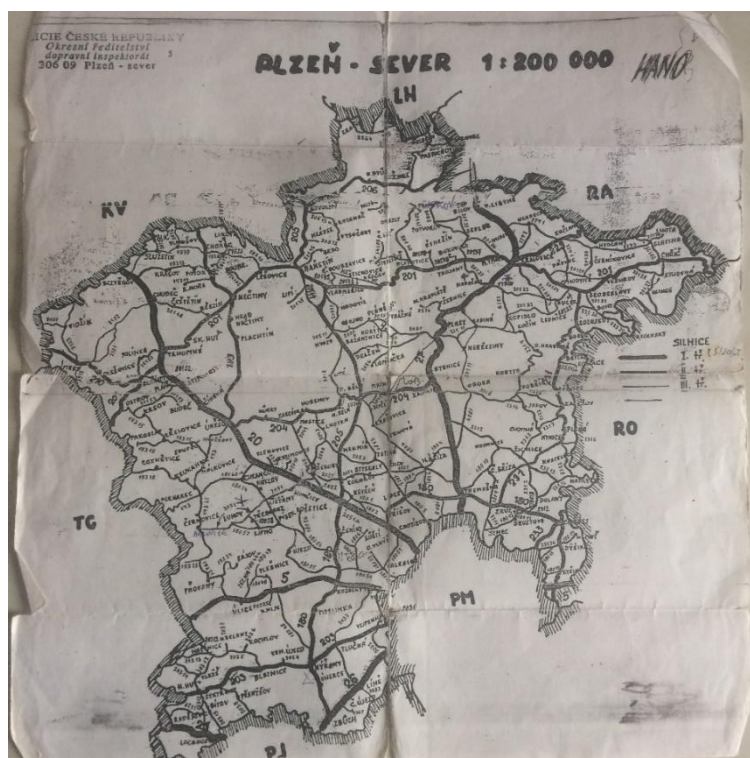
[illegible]LICIE ČESKÉ REPUBLIKY
Okresní ředitelství
dopravní inspektorát
206 09 Plzeň - sever

PLZEŇ - SEVER 1:200 000

HANO

LH

RA

KV

SILNICE
I. tř.
II. tř.
III. tř.

RO

TG

PM

PJ

206

201

201

201

20

204

27

5

180

26

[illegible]